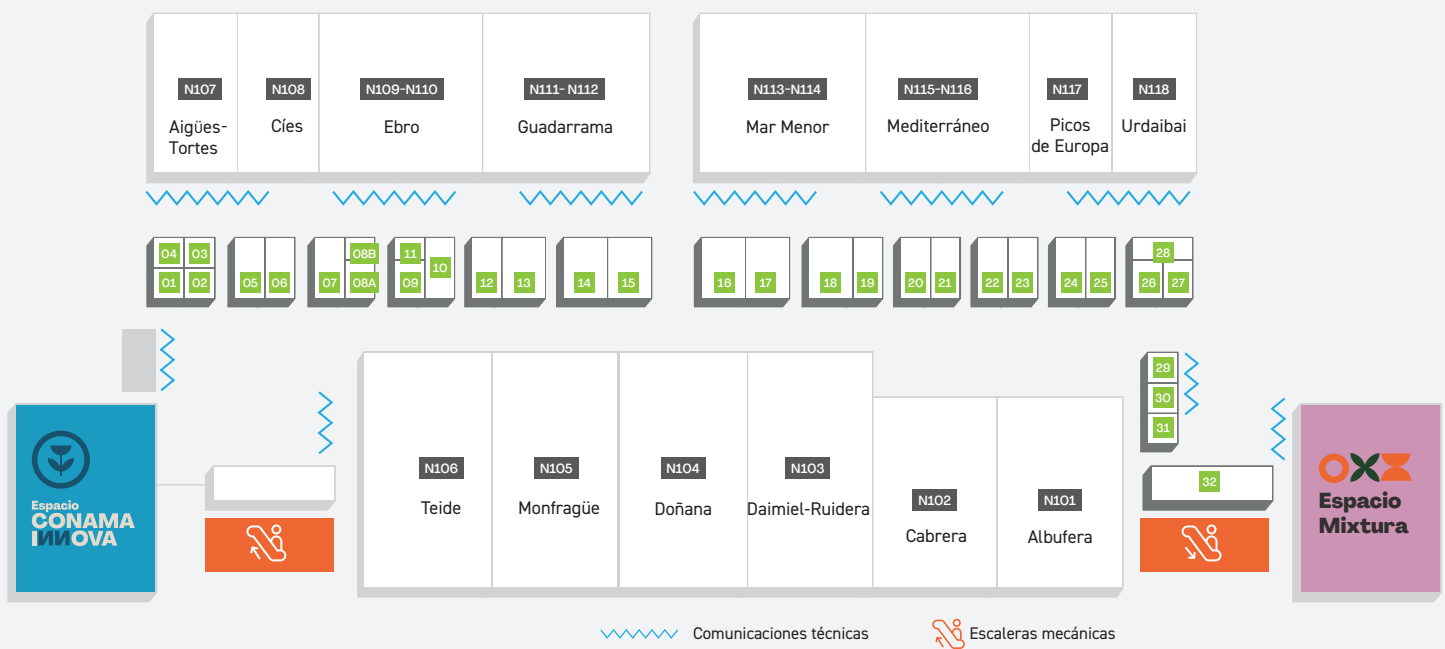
N107
Aigües-Tortes

N108
Cíes

N109-N110
Ebro

N111- N112
Guadarrama

N113-N114
Mar Menor

N115-N116
Mediterráneo

N117
Picos de Europa

N118
Urdaibai

04 03 01 02 05 06 07 08B 08A 11 10 09 12 13 14 15 16 17 18 19 20 21 22 23 24 25 28 26 27

29
30
31
32

Espacio
CONAMA
INNOVA

N106
Teide

N105
Monfragüe

N104
Doñana

N103
Daimiel-Ruidera

N102
Cabrera

N101
Albufera

Espacio
Mixtura

Comunicaciones técnicas
Escaleras mecánicas